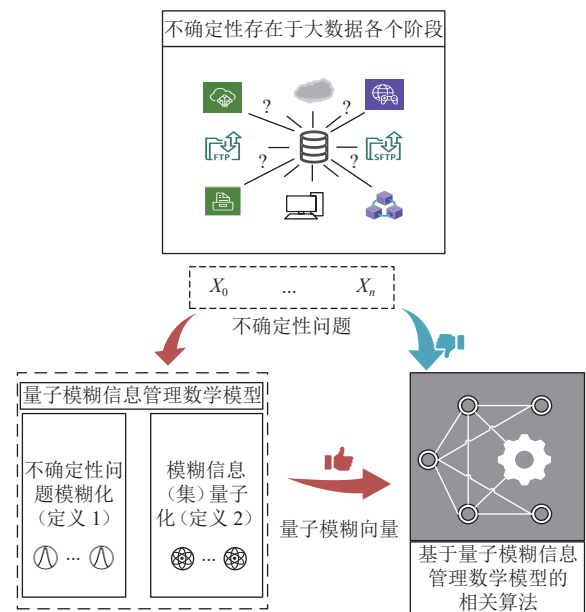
不确定性存在于大数据各个阶段

?
?
?
?
?

FTP
SFTP

$X_0$ ... $X_n$

不确定性问题

量子模糊信息管理数学模型

不确定性问题模糊化（定义 1）

... 

模糊信息（集）量子化（定义 2）

...

量子模糊向量

基于量子模糊信息管理数学模型的相关算法